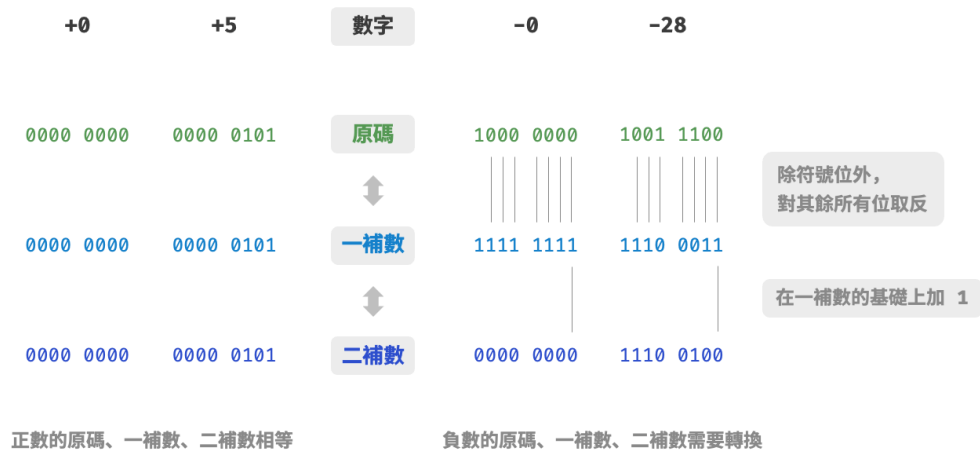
+0 +5 數字 -0 -28

0000 0000 0000 0101 原碼 1000 0000 1001 1100

除符號位外，對其餘所有位取反

0000 0000 0000 0101 一補數 1111 1111 1110 0011

在一補數的基礎上加 1

0000 0000 0000 0101 二補數 0000 0000 1110 0100

正數的原碼、一補數、二補數相等

負數的原碼、一補數、二補數需要轉換